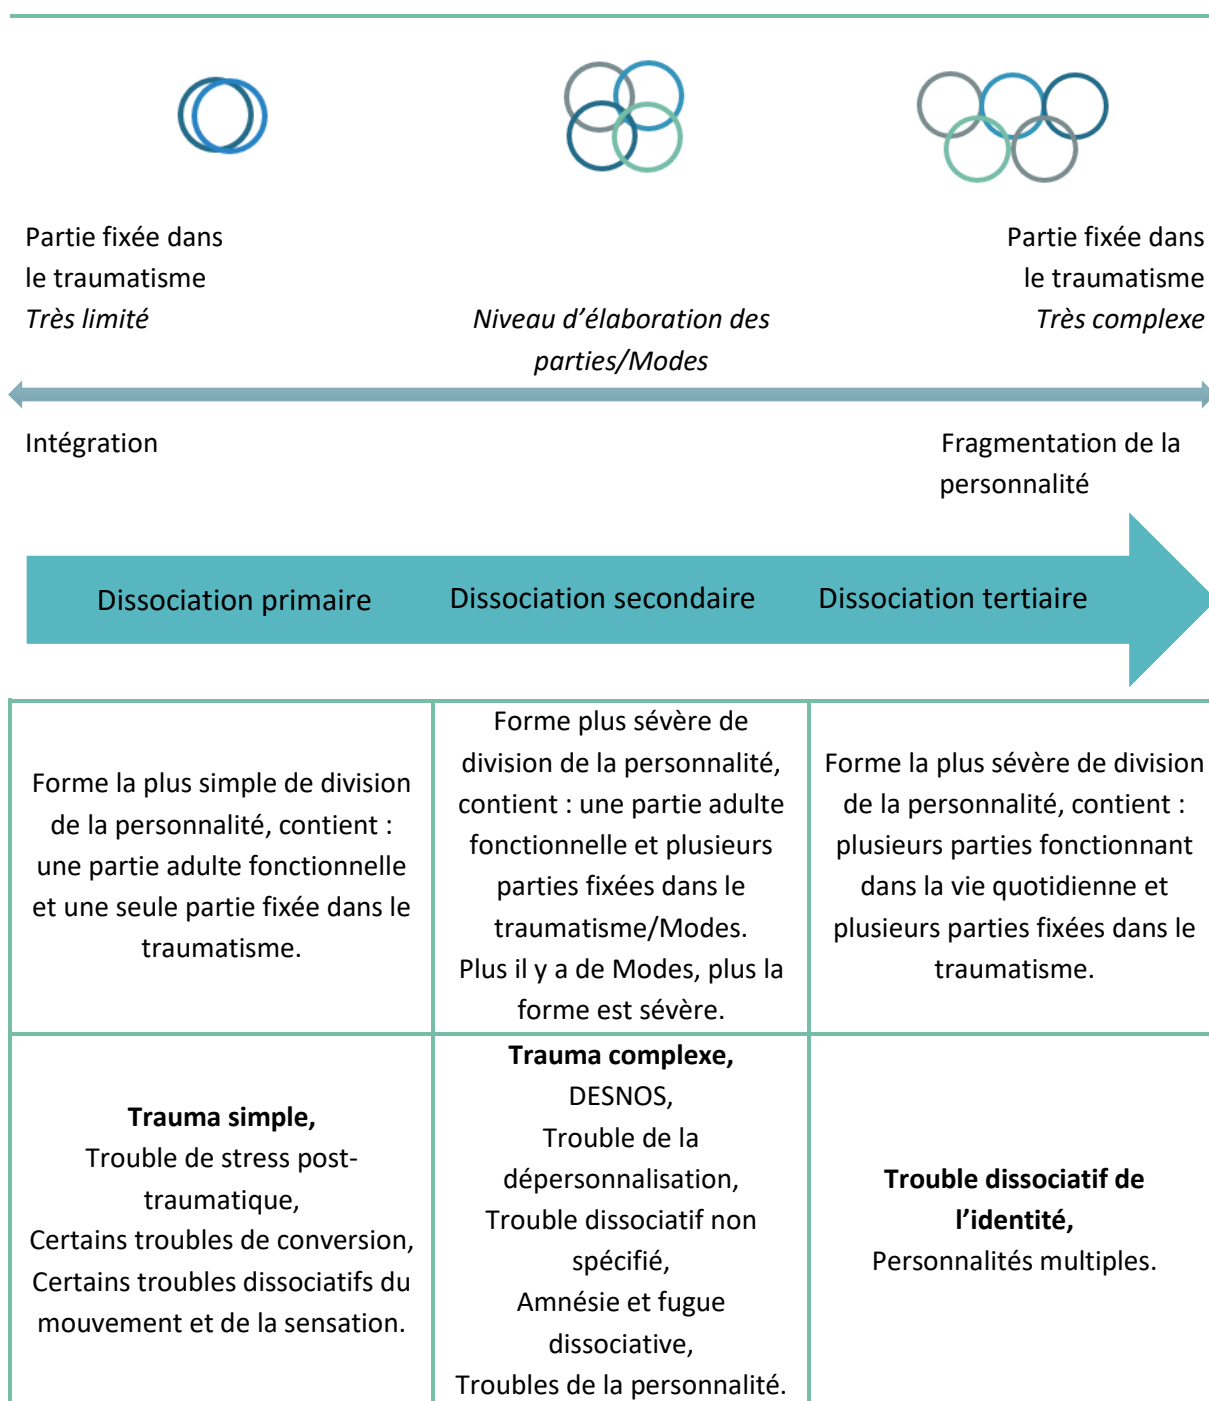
Partie fixée dans le traumatisme
*Très limité*

*Niveau d'élaboration des parties/Modes*

Partie fixée dans le traumatisme
*Très complexe*

Intégration

Fragmentation de la personnalité

Dissociation primaire

Dissociation secondaire

Dissociation tertiaire

| Forme la plus simple de division de la personnalité, contient : une partie adulte fonctionnelle et une seule partie fixée dans le traumatisme. | Forme plus sévère de division de la personnalité, contient : une partie adulte fonctionnelle et plusieurs parties fixées dans le traumatisme/Modes. Plus il y a de Modes, plus la forme est sévère. | Forme la plus sévère de division de la personnalité, contient : plusieurs parties fonctionnant dans la vie quotidienne et plusieurs parties fixées dans le traumatisme. |
|---|---|---|
| **Trauma simple,** Trouble de stress post-traumatique, Certains troubles de conversion, Certains troubles dissociatifs du mouvement et de la sensation. | **Trauma complexe,** DESNOS, Trouble de la dépersonnalisation, Trouble dissociatif non spécifié, Amnésie et fugue dissociative, Troubles de la personnalité. | **Trouble dissociatif de l'identité,** Personnalités multiples. |